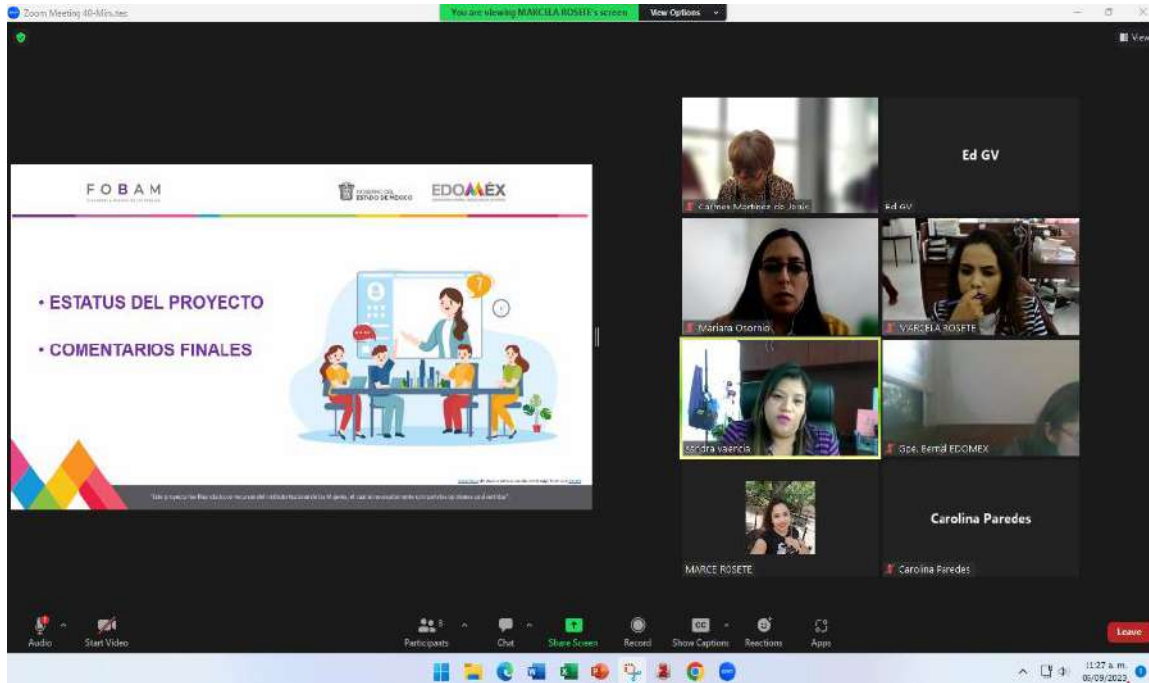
Zoom Meeting 40-Mins.sec

You are viewing MARCELA ROSETE's screen View Options

View

FOBAM

GOBIERNO DEL ESTADO DE MÉXICO

EDOMÉX

• ESTATUS DEL PROYECTO

• COMENTARIOS FINALES

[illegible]

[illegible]

Carmen Martínez de Jesús

Ed GV

Ed GV

Mariana Osornio

MARCELA ROSETE

Sandra Valencia

Gpe. Bernal EDOMEX

MARCE ROSETE

Carolina Paredes

Carolina Paredes

Audio Start Video Participants 8 Chat Share Screen Record Show Captions Reactions Apps Leave

11:27 a. m. 06/09/2023